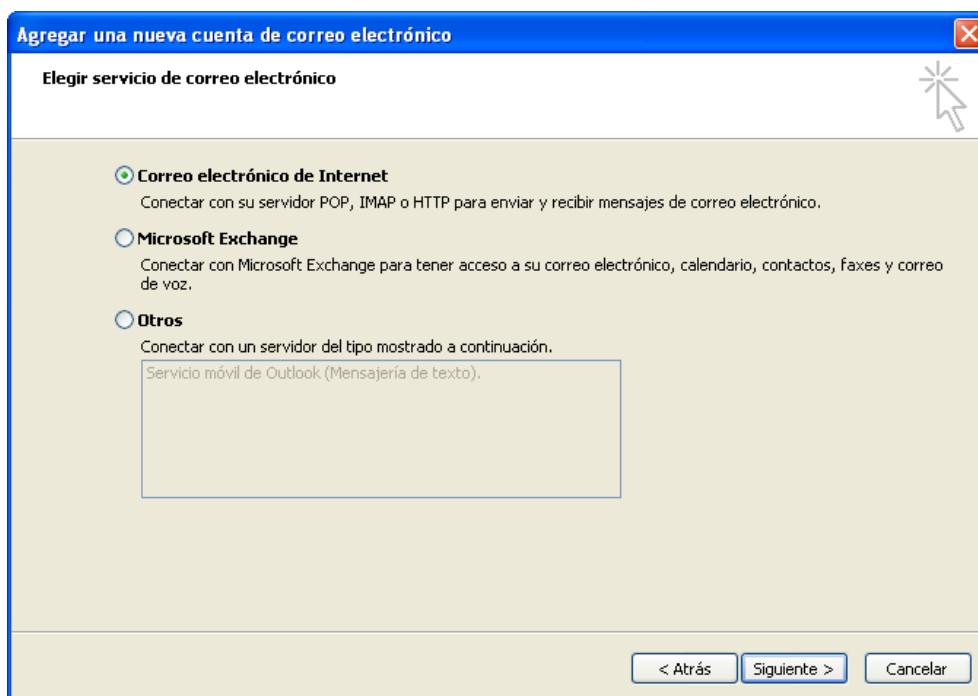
Agregar una nueva cuenta de correo electrónico

Elegir servicio de correo electrónico

Correo electrónico de Internet

Conectar con su servidor POP, IMAP o HTTP para enviar y recibir mensajes de correo electrónico.

Microsoft Exchange

Conectar con Microsoft Exchange para tener acceso a su correo electrónico, calendario, contactos, faxes y correo de voz.

Otros

Conectar con un servidor del tipo mostrado a continuación.

Servicio móvil de Outlook (Mensajería de texto).

< Atrás | Siguiente > | Cancelar